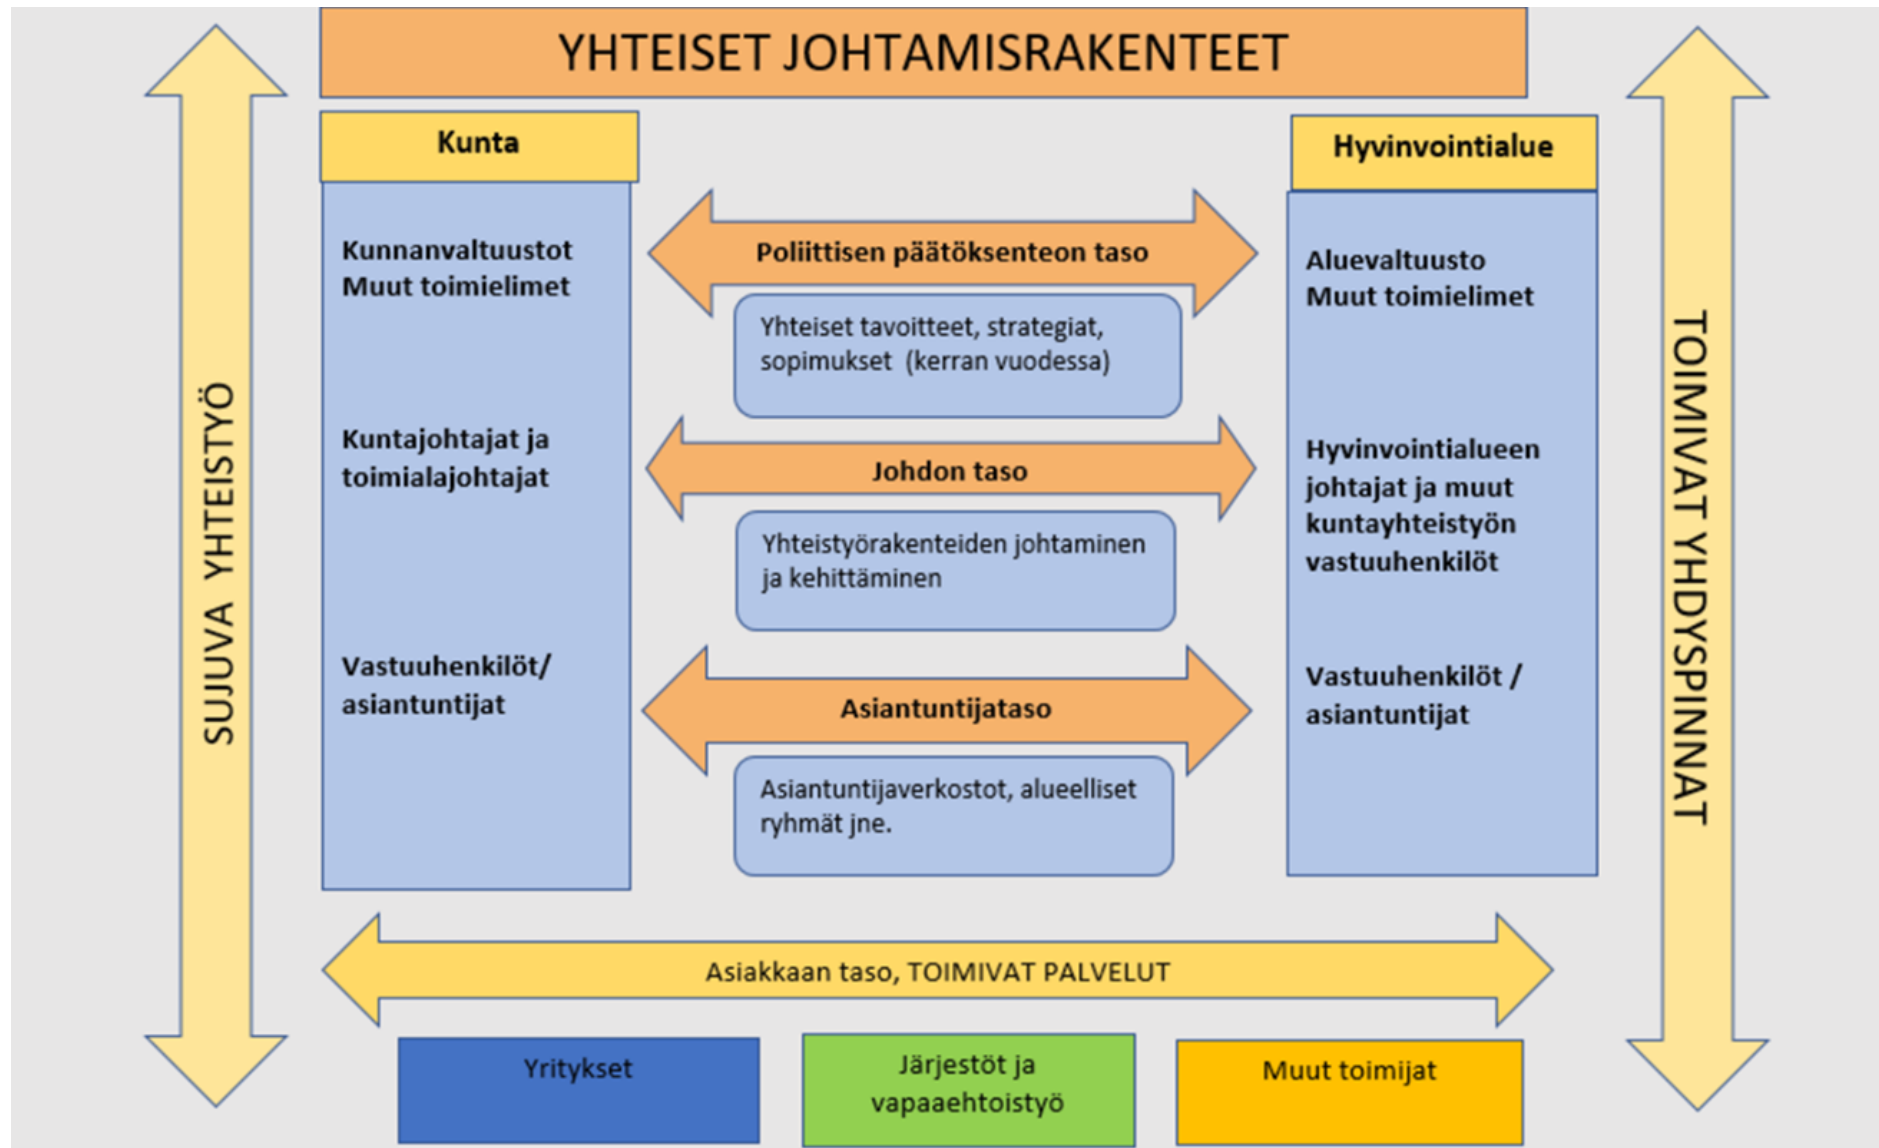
YHTEISET JOHTAMISRAKENTEET

SUJUVA YHTEISTYÖ

Kunta

Kunnanvaltuustot
Muut toimielimet

Kuntajohtajat ja toimialajohtajat

Vastuuhenkilöt/ asiantuntijat

Poliittisen päätöksenteon taso

Yhteiset tavoitteet, strategiat, sopimukset (kerran vuodessa)

Johdon taso

Yhteistyörakenteiden johtaminen ja kehittäminen

Asiantuntijataso

Asiantuntijaverkostot, alueelliset ryhmät jne.

Hyvinvointialue

Aluevaltuusto
Muut toimielimet

Hyvinvointialueen johtajat ja muut kuntayhteistyön vastuuhenkilöt

Vastuuhenkilöt / asiantuntijat

TOIMIVAT YHDYSPINNAT

Asiakkaan taso, TOIMIVAT PALVELUT

Yritykset

Järjestöt ja vapaaehtoistyö

Muut toimijat